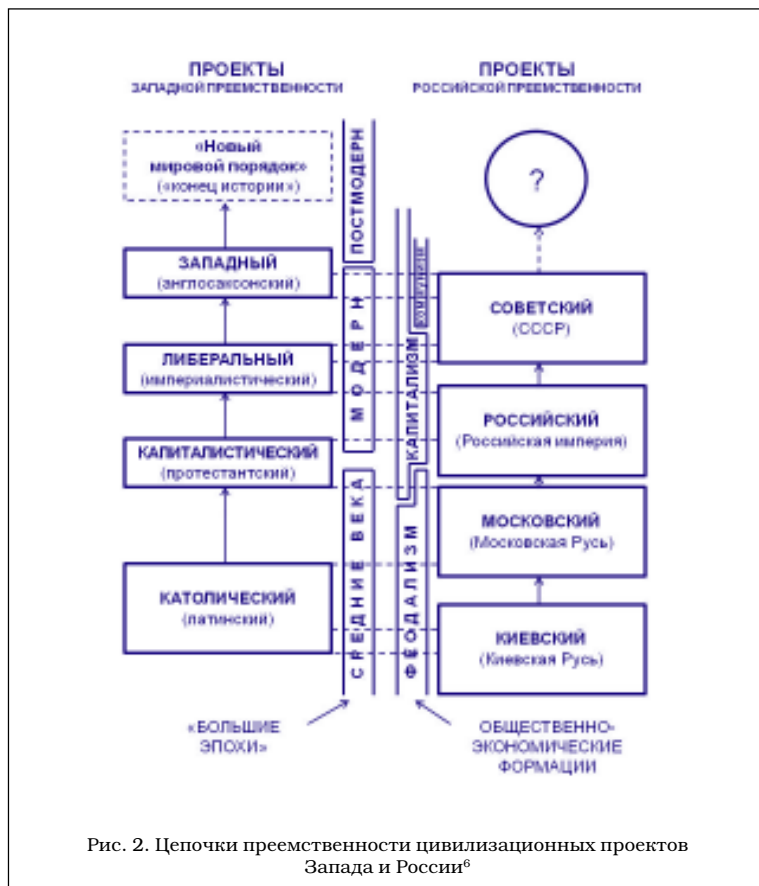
ПРОЕКТЫ
ЗАПАДНОЙ ПРЕЕМСТВЕННОСТИ

ПРОЕКТЫ
РОССИЙСКОЙ ПРЕЕМСТВЕННОСТИ

«Новый мировой порядок» («конец истории»)

ЗАПАДНЫЙ
(англосаксонский)

ЛИБЕРАЛЬНЫЙ
(империалистический)

КАПИТАЛИСТИЧЕСКИЙ
(протестантский)

КАТОЛИЧЕСКИЙ
(латинский)

ПОСТМОДЕРН

МОДЕРН

СРЕДНИЕ ВЕКА

КОММУНИЗМ

КАПИТАЛИЗМ

ФЕОДАЛИЗМ

?

СОВЕТСКИЙ
(СССР)

РОССИЙСКИЙ
(Российская империя)

МОСКОВСКИЙ
(Московская Русь)

КИЕВСКИЙ
(Киевская Русь)

«БОЛЬШИЕ ЭПОХИ»

ОБЩЕСТВЕННО-ЭКОНОМИЧЕСКИЕ ФОРМАЦИИ

Рис. 2. Цепочки преемственности цивилизационных проектов Запада и России$^{6}$